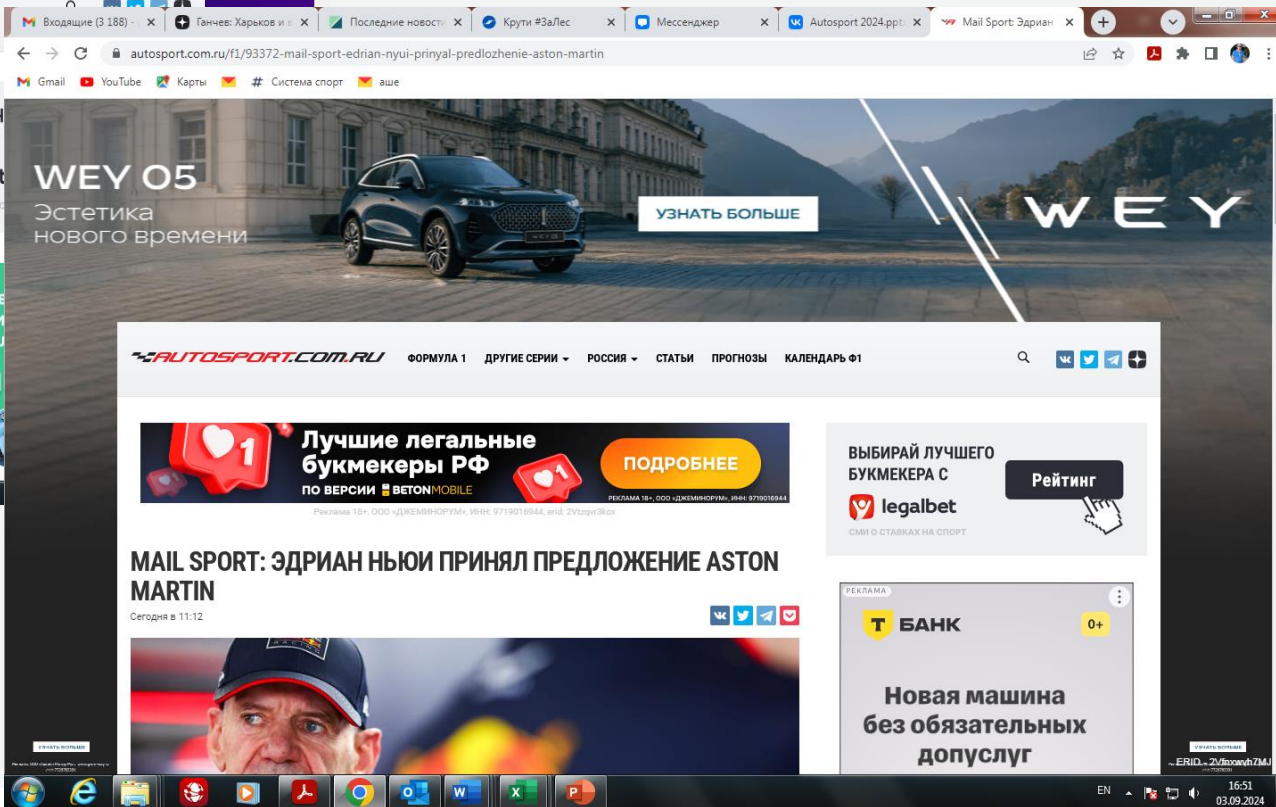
Входящие (3 188) -
Ганчев: Харьков и
Последние новости
Крути #ЗаЛес
Мессенджер
Autosport 2024.ppt
Mail Sport: Эдриан

autosport.com.ru/f1/93372-mail-sport-edrian-nyui-prinyal-predlozhenie-aston-martin

Gmail
YouTube
Карты
Система спорт
аше

WEY 05
Эстетика нового времени
УЗНАТЬ БОЛЬШЕ
WEY

AUTOSPORT.COM.RU
ФОРМУЛА 1
ДРУГИЕ СЕРИИ
РОССИЯ
СТАТЬИ
ПРОГНОЗЫ
КАЛЕНДАРЬ Ф1

Лучшие легальные букмекеры РФ
ПО ВЕРСИИ BETONMOBILE
ПОДРОБНЕЕ
РЕКЛАМА 18+, ООО «ДЖЕМИНОРУМ», ИНН: 9719016944
Реклама 18+, ООО «ДЖЕМИНОРУМ», ИНН: 9719016944, erid: 2Vtzqwr3kcx

ВЫБИРАЙ ЛУЧШЕГО БУКМЕКЕРА С
legalbet
Рейтинг
СМИ О СТАВКАХ НА СПОРТ

MAIL SPORT: ЭДРИАН НЬЮИ ПРИНЯЛ ПРЕДЛОЖЕНИЕ ASTON MARTIN
Сегодня в 11:12

РЕКЛАМА
Т БАНК
0+
Новая машина без обязательных допуслуг

УЗНАТЬ БОЛЬШЕ
УЗНАТЬ БОЛЬШЕ
ERID - 2Vfnxwvh7MJ

EN
16:51
03.09.2024